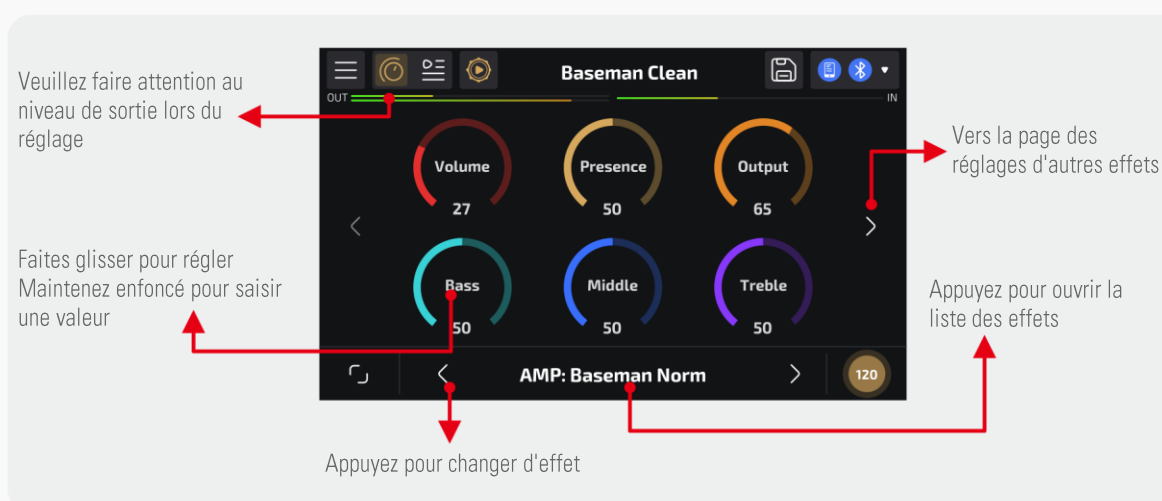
Veuillez faire attention au niveau de sortie lors du réglage

Baseman Clean

OUT

IN

Vers la page des réglages d'autres effets

Volume
27

Presence
50

Output
65

Faites glisser pour régler
Maintenez enfoncé pour saisir une valeur

Bass
50

Middle
50

Treble
50

Appuyez pour ouvrir la liste des effets

AMP: Baseman Norm

120

Appuyez pour changer d'effet